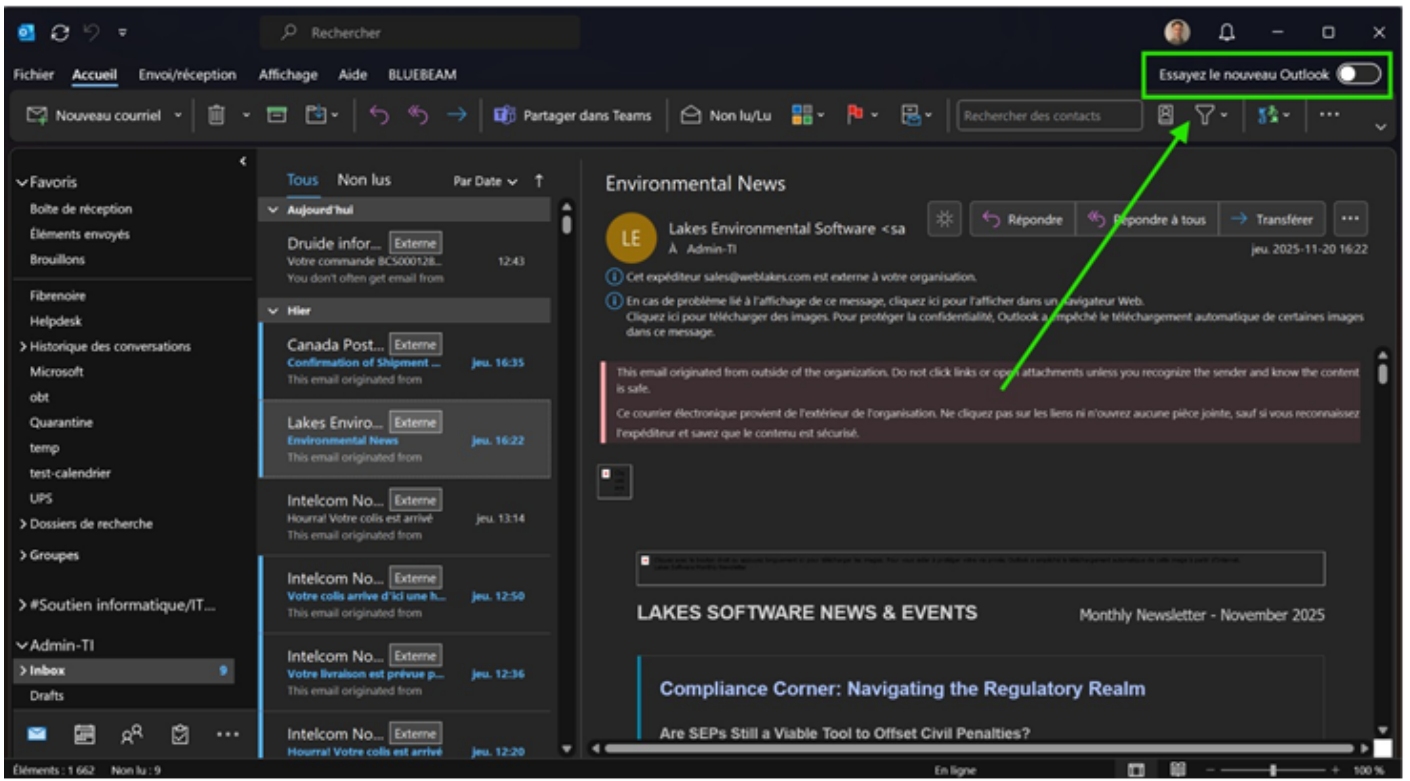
Rechercher

Fichier Accueil Envoi/réception Affichage Aide BLUEBEAM

Essayez le nouveau Outlook

Nouveau courriel | Partager dans Teams | Non lu/Lu | Rechercher des contacts

Favoris
Boîte de réception
Éléments envoyés
Brouillons

Fibrenoire
Helpdesk
Historique des conversations
Microsoft
obt
Quarantine
temp
test-calendrier
UPS
Dossiers de recherche
Groupes
#Soutien informatique/IT...
Admin-TI
Inbox 9
Drafts

Tous Non lus Par Date

Aujourd'hui

Druide infor... Externe
Votre commande BCS000128... 12:43
You don't often get email from

Hier

Canada Post... Externe
Confirmation of Shipment ... jeu. 16:35
This email originated from

Lakes Enviro... Externe
Environmental News jeu. 16:22
This email originated from

Intelcom No... Externe
Hourra! Votre colis est arrivé jeu. 13:14
This email originated from

Intelcom No... Externe
Votre colis arrive d'ici une h... jeu. 12:50
This email originated from

Intelcom No... Externe
Votre livraison est prévue p... jeu. 12:36
This email originated from

Intelcom No... Externe
Hourra! Votre colis est arrivé jeu. 12:20

Environmental News

LE Lakes Environmental Software <sa
À Admin-TI

Répondre Répondre à tous Transférer

jeu. 2025-11-20 16:22

Cet expéditeur sales@weblakes.com est externe à votre organisation.

En cas de problème lié à l'affichage de ce message, cliquez ici pour l'afficher dans un navigateur Web.
Cliquez ici pour télécharger des images. Pour protéger la confidentialité, Outlook a empêché le téléchargement automatique de certaines images dans ce message.

This email originated from outside of the organization. Do not click links or open attachments unless you recognize the sender and know the content is safe.

Ce courrier électronique provient de l'extérieur de l'organisation. Ne cliquez pas sur les liens ni n'ouvrez aucune pièce jointe, sauf si vous reconnaissez l'expéditeur et savez que le contenu est sécurisé.

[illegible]

LAKES SOFTWARE NEWS & EVENTS

Monthly Newsletter - November 2025

Compliance Corner: Navigating the Regulatory Realm

Are SEPs Still a Viable Tool to Offset Civil Penalties?

Éléments : 1 662 Non lu : 9

En ligne

100 %